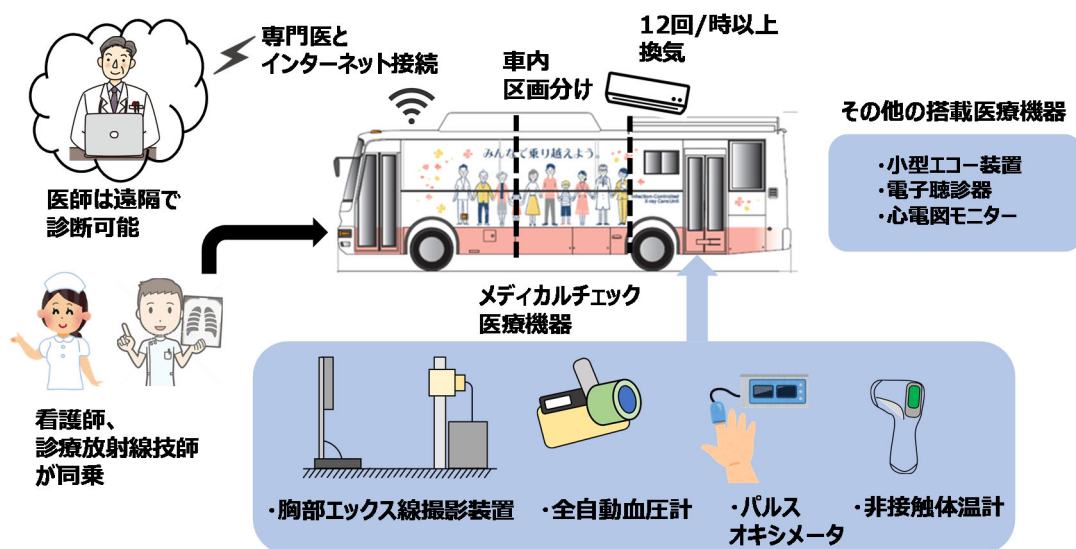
専門医と
インターネット接続

12回/時以上
換気

車内
区画分け

みんなで乗り越えよう。

Infection-Controlled X-ray Care Unit

医師は遠隔で
診断可能

その他の搭載医療機器

・小型エコー装置
・電子聴診器
・心電図モニター

メディカルチェック
医療機器

看護師、
診療放射線技師
が同乗

・胸部エックス線撮影装置

・全自動血圧計

・パルス
オキシメータ

・非接触体温計